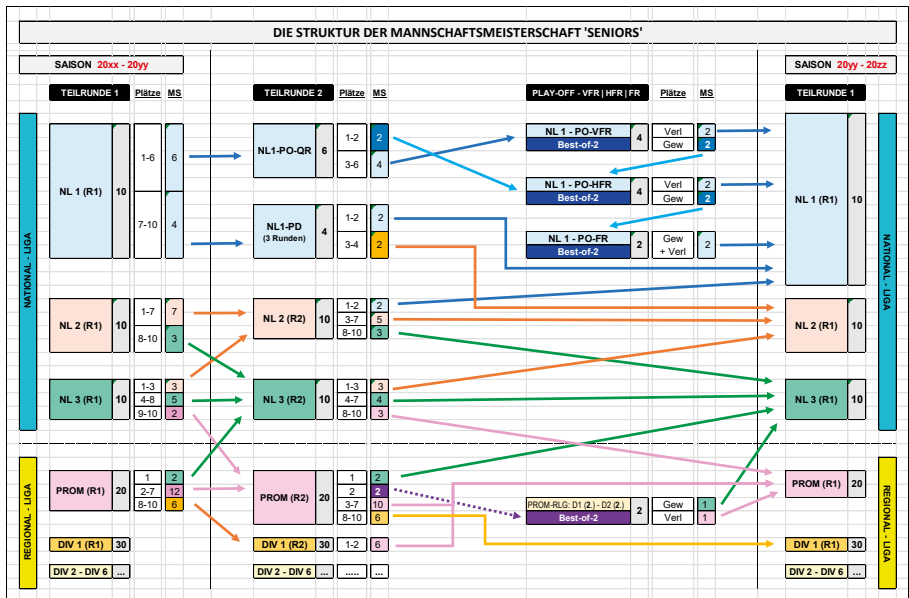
DIE STRUKTUR DER MANNSCHAFTSMEISTERSCHAFT 'SENIORS'

SAISON 20xx - 20yy

SAISON 20yy - 20zz

TEILRUNDE 1 Plätze MS

TEILRUNDE 2 Plätze MS

PLAY-OFF - VFR | HFR | FR Plätze MS

TEILRUNDE 1

NATIONAL - LIGA

NL 1 (R1) 10
1-6 6
7-10 4

NL1-PO-QR 6
1-2 2
3-6 4

NL1-PD (3 Runden) 4
1-2 2
3-4 2

NL 1 - PO-VFR Best-of-2 4
Verl 2
Gew 2

NL 1 - PO-HFR Best-of-2 4
Verl 2
Gew 2

NL 1 - PO-FR Best-of-2 2
Gew + Verl 2

NL 1 (R1) 10

NATIONAL - LIGA

NL 2 (R1) 10
1-7 7
8-10 3

NL 2 (R2) 10
1-2 2
3-7 5
8-10 3

NL 2 (R1) 10

NL 3 (R1) 10
1-3 3
4-8 5
9-10 2

NL 3 (R2) 10
1-3 3
4-7 4
8-10 3

NL 3 (R1) 10

REGIONAL - LIGA

PROM (R1) 20
1 2
2-7 12
8-10 6

PROM (R2) 20
1 2
2 2
3-7 10
8-10 6

PROM-RLG: D1 (2) - D2 (2) Best-of-2 2
Gew 1
Verl 1

PROM (R1) 20

REGIONAL - LIGA

DIV 1 (R1) 30
DIV 1 (R2) 30
1-2 6
DIV 1 (R1) 30

DIV 2 - DIV 6 ...
DIV 2 - DIV 6 ...
.....
DIV 2 - DIV 6 ...